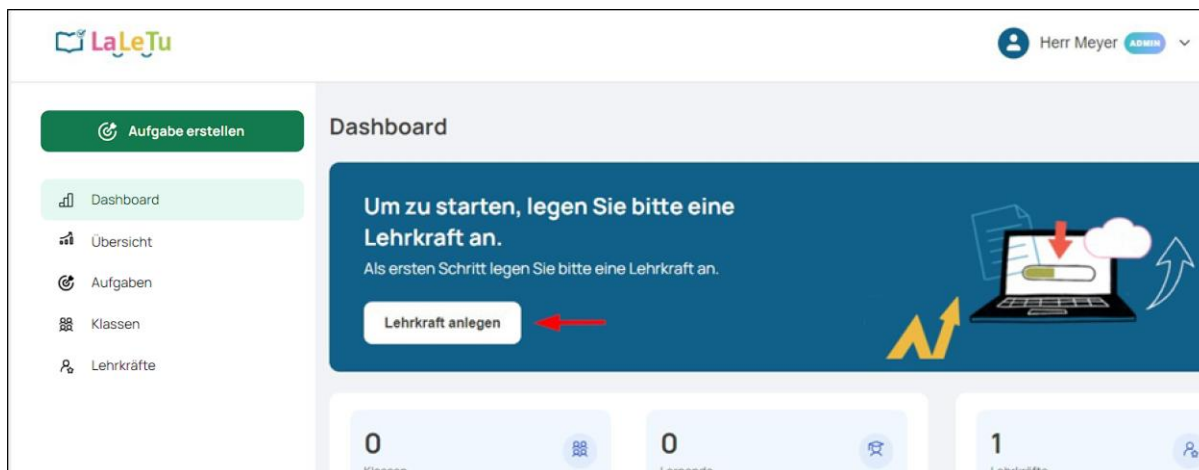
LaLeTu

Herr Meyer ADMIN

Aufgabe erstellen

Dashboard

Übersicht

Aufgaben

Klassen

Lehrkräfte

Dashboard

Um zu starten, legen Sie bitte eine Lehrkraft an.

Als ersten Schritt legen Sie bitte eine Lehrkraft an.

Lehrkraft anlegen

0
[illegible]

0
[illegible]

1
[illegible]